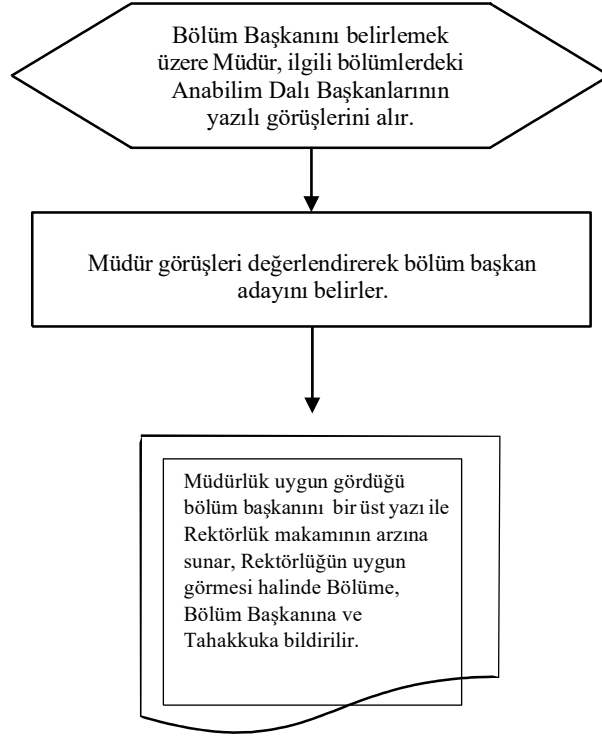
Bölüm Başkanını belirlemek üzere Müdür, ilgili bölümlerdeki Anabilim Dalı Başkanlarının yazılı görüşlerini alır.

Müdür görüşleri değerlendirerek bölüm başkan adayını belirler.

Müdürlük uygun gördüğü bölüm başkanını bir üst yazı ile Rektörlük makamının arzına sunar, Rektörlüğün uygun görmesi halinde Bölüme, Bölüm Başkanına ve Tahakkuka bildirilir.